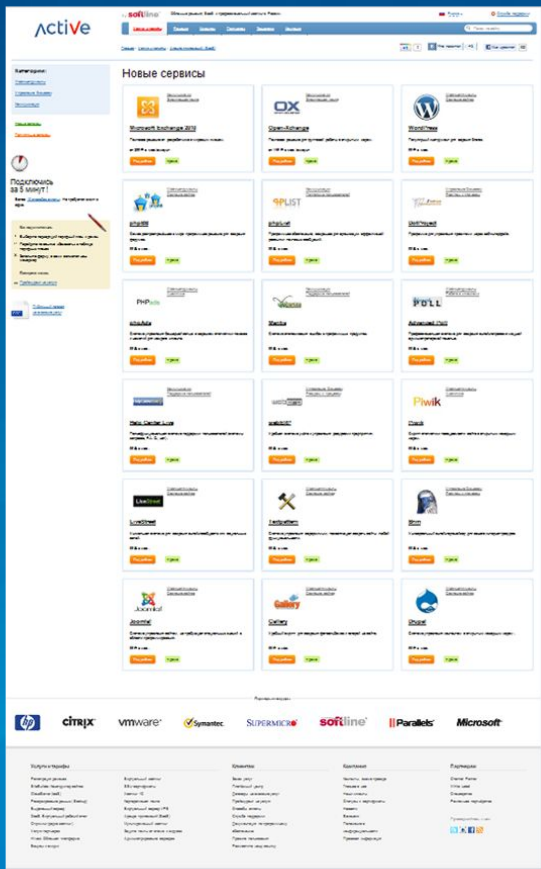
Active

softline

Категории:

Подключись за 5 минут!

Новые сервисы

Microsoft Exchange 2010

Open-Xchange

WordPress

phpBB

phpList

SugarCRM

phpAds

Sentora

Advanced Poll

Help Center Live

webERP

Piwik

LiveStreet

Joomla!

Gallery

Drupal

Microsoft Exchange 2010

OX

PHPads

POLL

Piwik

LiveStreet

Joomla!

Gallery

Citrix

vmware

Symantec

SUPERMICRO

softline

Parallels

Microsoft